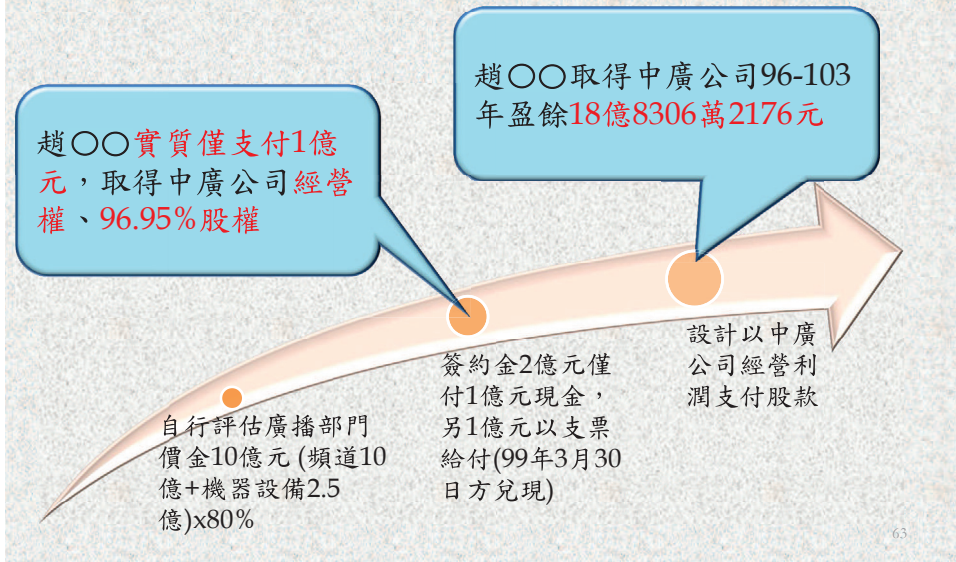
趙○○實質僅支付1億元，取得中廣公司經營權、96.95%股權

趙○○取得中廣公司96-103年盈餘18億8306萬2176元

自行評估廣播部門價金10億元 (頻道10億+機器設備2.5億)x80%

簽約金2億元僅付1億元現金，另1億元以支票給付(99年3月30日方兌現)

設計以中廣公司經營利潤支付股款

63